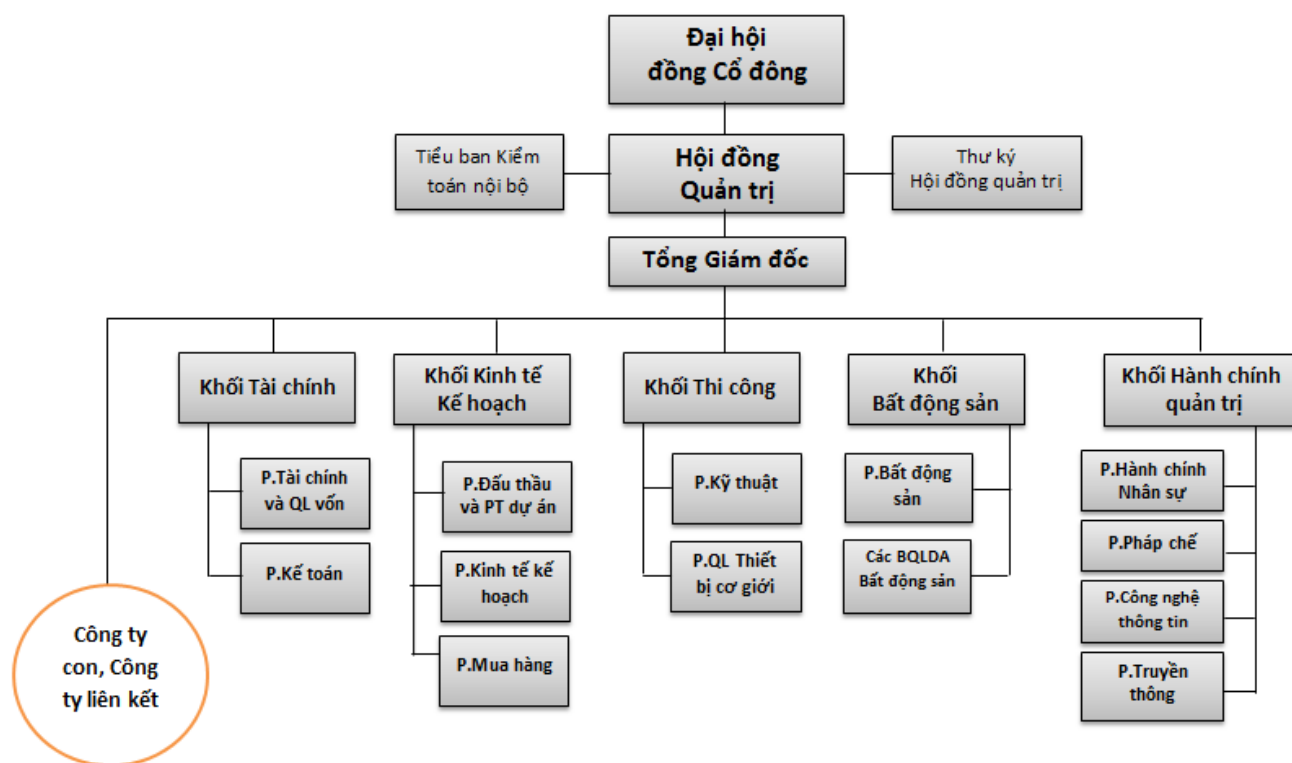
Đại hội đồng Cổ đông

Tiểu ban Kiểm toán nội bộ

Hội đồng Quản trị

Thư ký Hội đồng quản trị

Tổng Giám đốc

Khối Tài chính

P.Tài chính và QL vốn

P.Kế toán

Khối Kinh tế Kế hoạch

P.Đấu thầu và PT dự án

P.Kinh tế kế hoạch

P.Mua hàng

Khối Thi công

P.Kỹ thuật

P.QL Thiết bị cơ giới

Khối Bất động sản

P.Bất động sản

Các BQLDA Bất động sản

Khối Hành chính quản trị

P.Hành chính Nhân sự

P.Pháp chế

P.Công nghệ thông tin

P.Truyền thông

Công ty con, Công ty liên kết